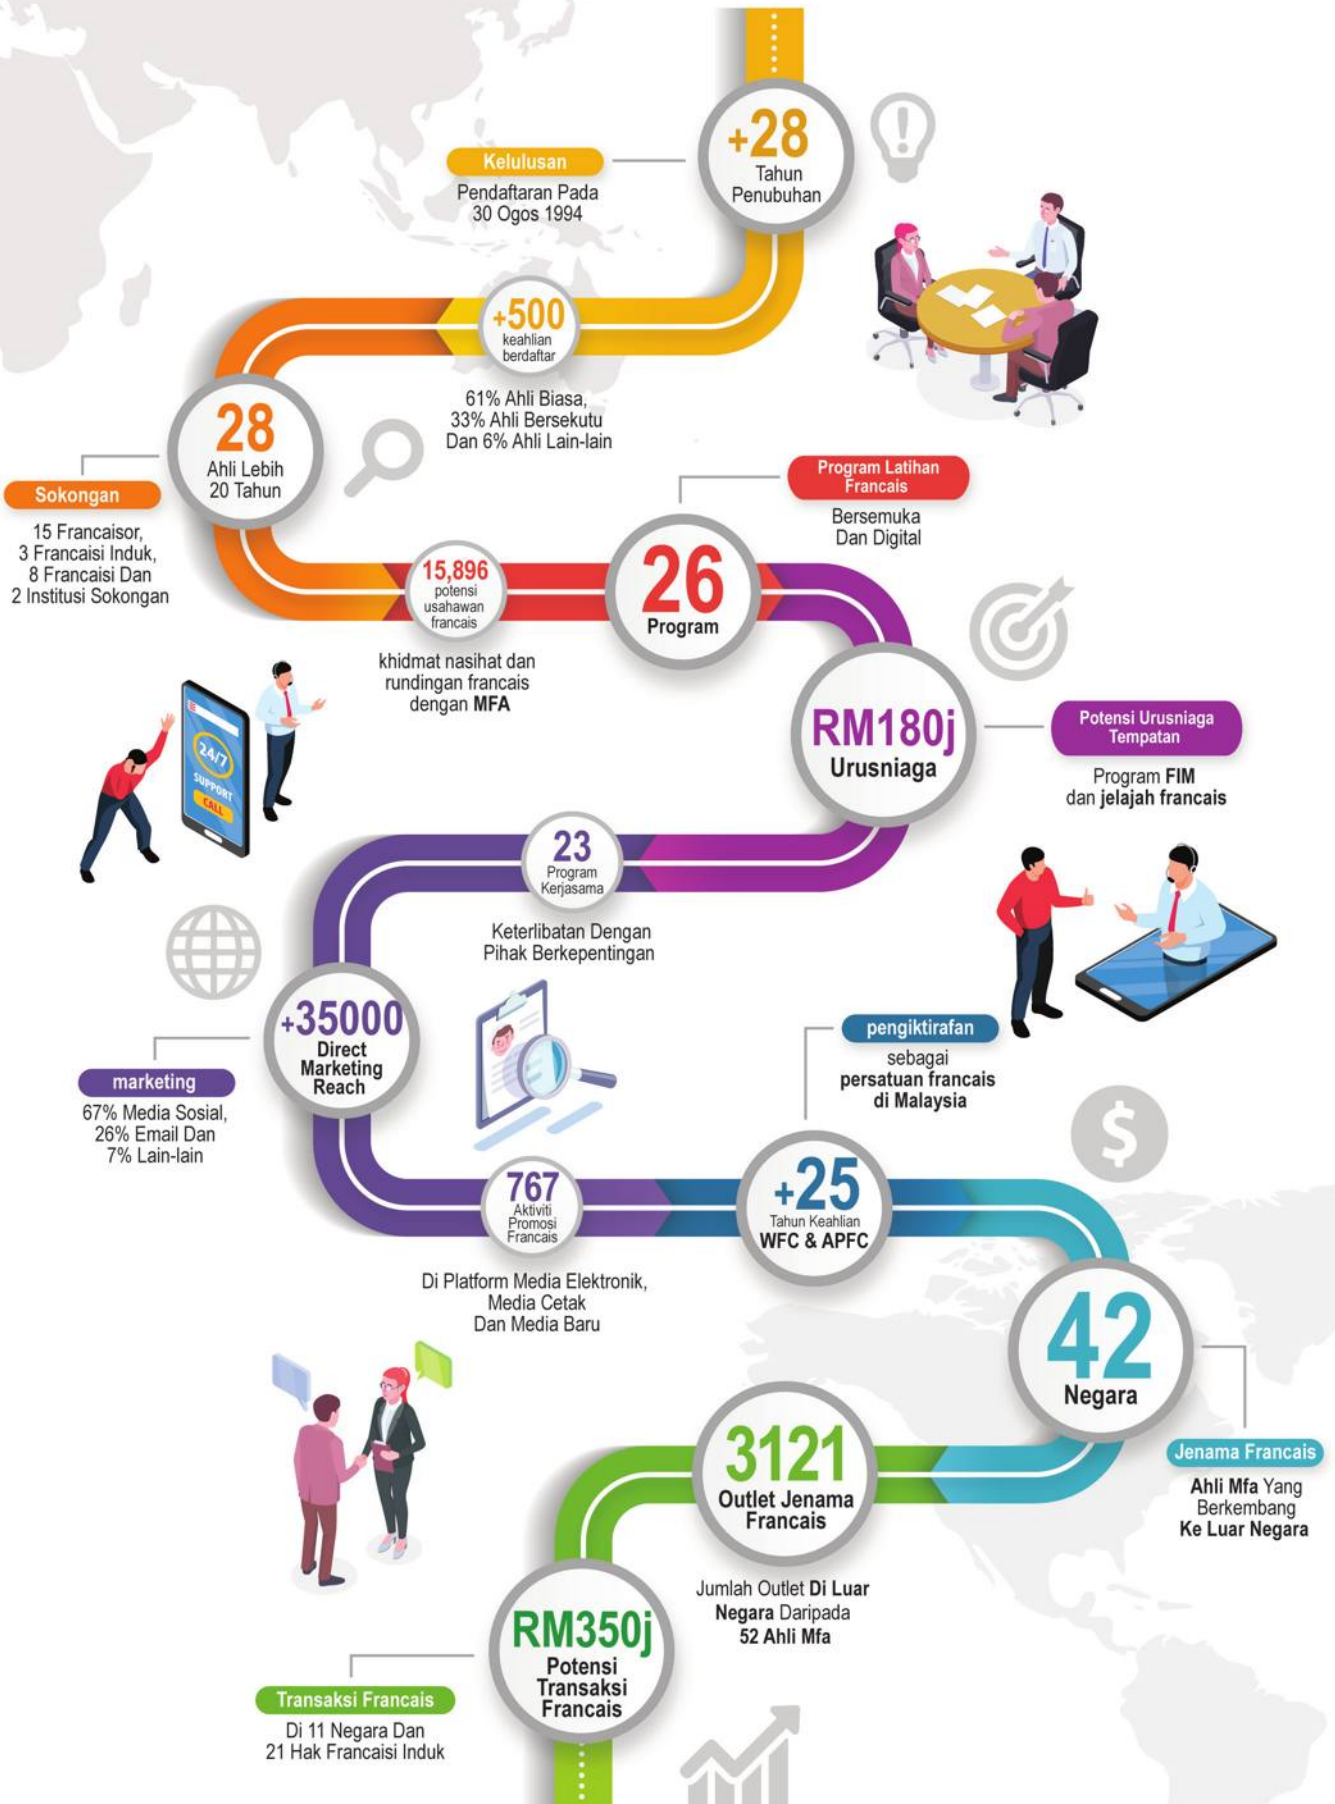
+28
Tahun
Penubuhan

Kelulusan
Pendaftaran Pada
30 Ogos 1994

+500
keahlian
berdaftar

61% Ahli Biasa,
33% Ahli Bersekutu
Dan 6% Ahli Lain-lain

28
Ahli Lebih
20 Tahun

Sokongan
15 Francaisor,
3 Francaisi Induk,
8 Francaisi Dan
2 Institusi Sokongan

Program Latihan Francais
Bersemuka
Dan Digital

26
Program

15,896
potensi
usahawan
francais

khidmat nasihat dan
rundingan francais
dengan MFA

24/7
SUPPORT
CALL

RM180j
Urusniaga

Potensi Urusniaga Tempatan
Program FIM
dan jelajah francais

23
Program
Kerjasama

Keterlibatan Dengan
Pihak Berkepentingan

+35000
Direct
Marketing
Reach

marketing
67% Media Sosial,
26% Email Dan
7% Lain-lain

pengiktirafan
sebagai
persatuan francais
di Malaysia

767
Aktiviti
Promosi
Francais

Di Platform Media Elektronik,
Media Cetak
Dan Media Baru

+25
Tahun Keahlian
WFC & APFC

42
Negara

Jenama Francais
Ahli Mfa Yang
Berkembang
Ke Luar Negara

3121
Outlet Jenama
Francais

Jumlah Outlet Di Luar
Negara Daripada
52 Ahli Mfa

RM350j
Potensi
Transaksi
Francais

Transaksi Francais
Di 11 Negara Dan
21 Hak Francaisi Induk